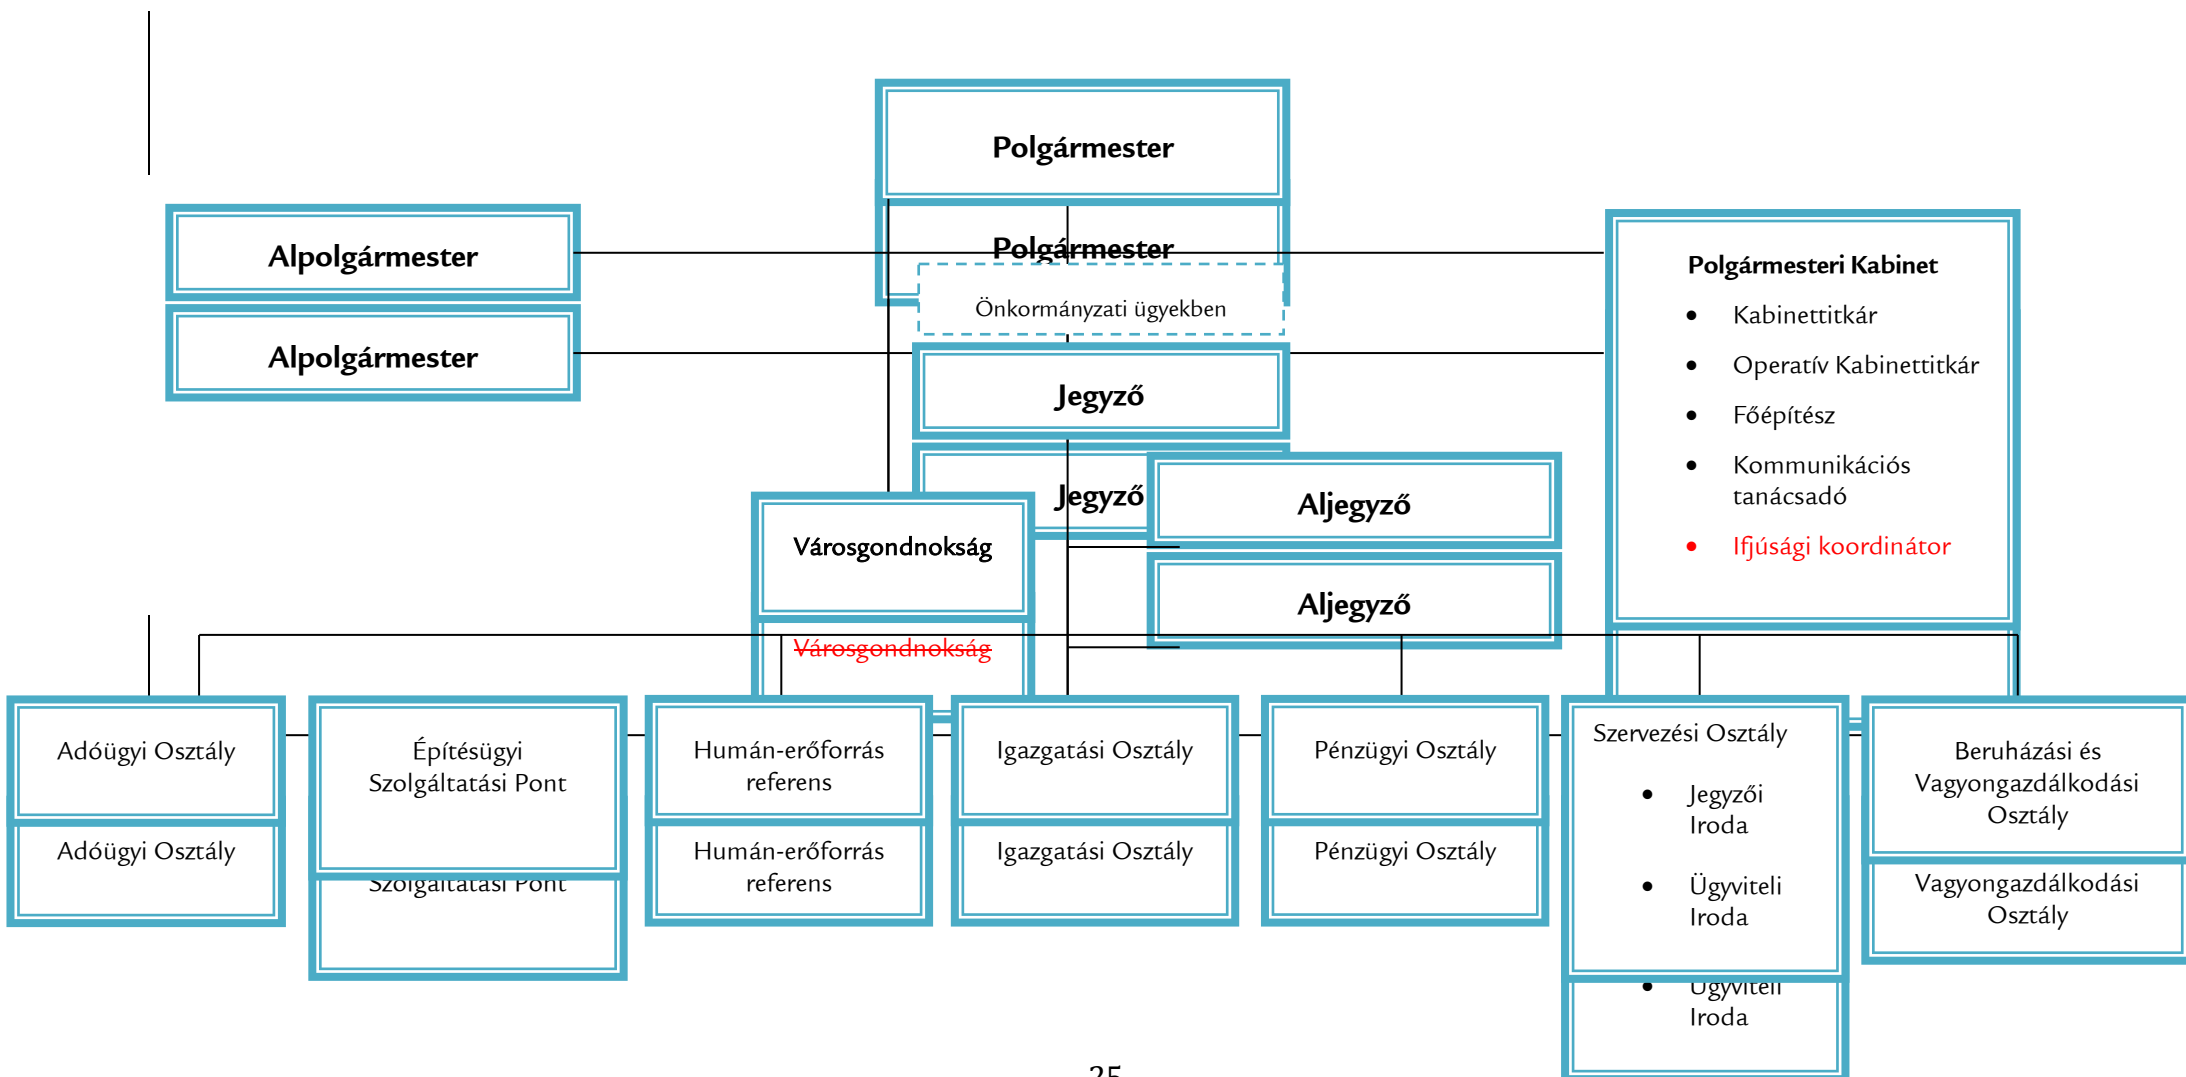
Polgármester

Polgármester

Önkormányzati ügyekben

Alpolgármester

Alpolgármester

Polgármesteri Kabinet

- Kabinettitkár
- Operatív Kabinettitkár
- Főépítész
- Kommunikációs tanácsadó
- Ifjúsági koordinátor

Jegyző

Jegyző

Aljegyző

Aljegyző

Városgondnokság

~~Városgondnokság~~

Adóügyi Osztály

Adóügyi Osztály

Építésügyi Szolgáltatási Pont

Szolgáltatási Pont

Humán-erőforrás referens

Humán-erőforrás referens

Igazgatási Osztály

Igazgatási Osztály

Pénzügyi Osztály

Pénzügyi Osztály

Szervezési Osztály

- Jegyzői Iroda
- Ügyviteli Iroda
- Ügyviteli Iroda

Beruházási és Vagyongazdálkodási Osztály

Vagyongazdálkodási Osztály

25